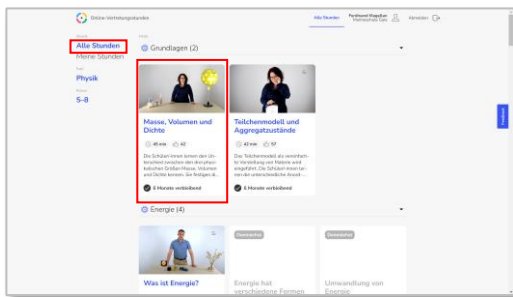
Online Vertretungsstunden

Alle Stunden

Ferdinand Magellan
Realschule Gars

Abmelden

Stunden

Alle Stunden

Meine Stunden

Fach

Physik

Klasse

5-8

Kapitel

Grundlagen (2)

Masse, Volumen und Dichte

45 min 42

Die Schüler:innen lernen den Unterschied zwischen den drei physikalischen Größen Masse, Volumen und Dichte kennen. Sie festigen d...

6 Monate verbleibend

Teilchenmodell und Aggregatzustände

42 min 57

Das Teilchenmodell als vereinfachte Vorstellung von Materie wird eingeführt. Die Schüler:innen lernen die unterschiedliche Anord...

6 Monate verbleibend

Energie (4)

Was ist Energie?

Demnächst

Energie hat verschiedene Formen

Demnächst

Umwandlung von Energie

Feedback